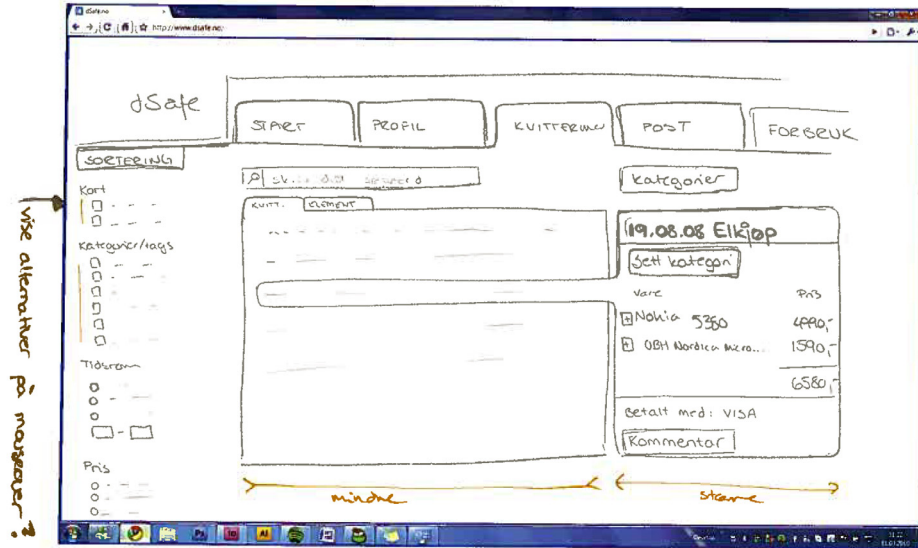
dSafe.no
http://www.dsafe.no/

dSafe

START
PROFIL
KVITTERING
POST
FORBRUK

SORTERING

Kort

Kategorier/tags

Tidsrom

Pris

søk... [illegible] søkeord

KVITT.
ELEMENT

Kategorier

19.08.08 Elkjøp

Sett kategori

Vare
Pris

Nokia 5350
4990,-

OBH Nordica micro...
1590,-

6580,-

Betalt med: VISA

Kommentar

mindre

større

vise alternativer på mouseover?